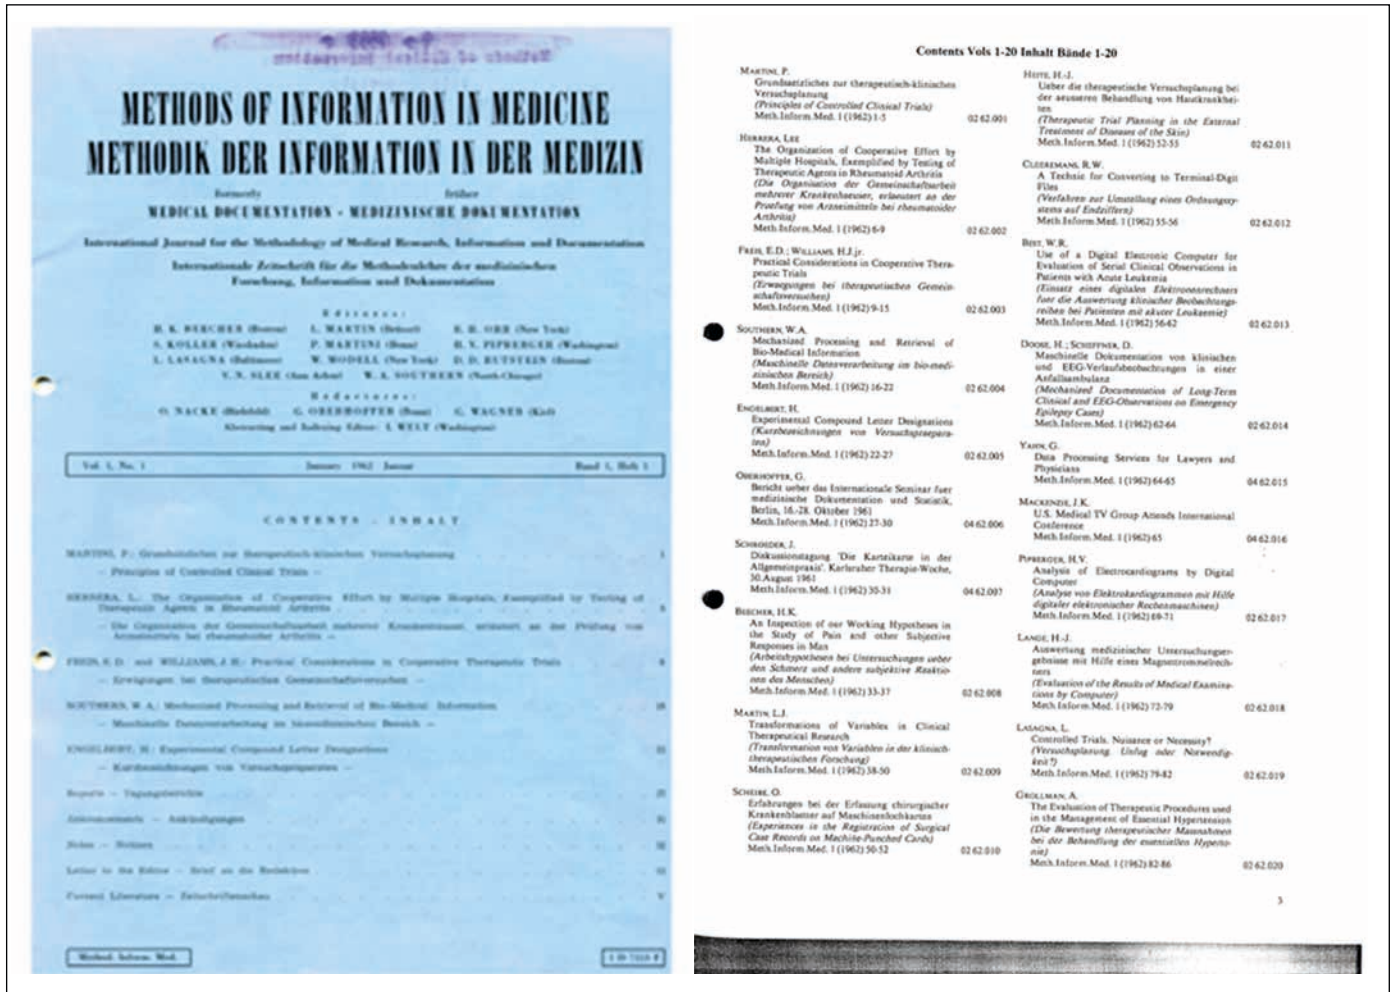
METHODS OF INFORMATION IN MEDICINE
METHODIK DER INFORMATION IN DER MEDIZIN

formerly früher
MEDICAL DOCUMENTATION - MEDIZINISCHE DOKUMENTATION

International Journal for the Methodology of Medical Research, Information and Documentation

Internationale Zeitschrift für die Methodenlehre der medizinischen Forschung, Information und Dokumentation

Editores:
H. K. BEECHER (Boston) L. MARTIN (Detroit) R. H. ORR (New York)
S. KOLLER (Wiesbaden) P. MARTINI (Bonn) H. V. PIPBERGER (Washington)
L. LASAGNA (Baltimore) W. WODELL (New York) D. D. RUTSTEIN (Boston)
V. N. SLEE (Ann Arbor) W. A. SOUTHERN (North-Chicago)

Redacteures:
O. NACKE (Bielefeld) G. OBERHOFFER (Bonn) G. WAGNER (Kiel)
Abstracting and Indexing Editor: I. WELT (Washington)

Vol. 1, No. 1 January 1962 Januar Band 1, Heft 1

CONTENTS · INHALT

MARTINI, P.: Grundsätzliches zur therapeutisch-klinischen Versuchsplanung 1
— Principles of Controlled Clinical Trials —

HERRERA, L.: The Organization of Cooperative Effort by Multiple Hospitals, Exemplified by Testing of Therapeutic Agents in Rheumatoid Arthritis 6
— Die Organisation der Gemeinschaftsarbeit mehrerer Krankenhäuser, erläutert an der Prüfung von Arzneimitteln bei rheumatoider Arthritis —

FREIS, E. D. and WILLIAMS, J. H.: Practical Considerations in Cooperative Therapeutic Trials 9
— Erwägungen bei therapeutischen Gemeinschaftsversuchen —

SOUTHERN, W. A.: Mechanized Processing and Retrieval of Bio-Medical Information 16
— Maschinelle Datenverarbeitung im biomedizinischen Bereich —

ENGELBERT, H.: Experimental Compound Letter Designations 22
— Kurzbezeichnungen von Versuchspräparaten —

Reports — Tagungsberichte 27

Announcements — Ankündigungen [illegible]

Notes — Notizen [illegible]

Letter to the Editor — Brief an die Redaktion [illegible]

Current Literature — Zeitschriftenschau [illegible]

Method. Inform. Med. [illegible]

Contents Vols 1-20 Inhalt Bände 1-20

MARTINI, P.
Grundsaetzliches zur therapeutisch-klinischen Versuchsplanung
(Principles of Controlled Clinical Trials)
Meth.Inform.Med. 1 (1962) 1-5 02 62 001

HERRERA, LEE
The Organization of Cooperative Effort by Multiple Hospitals, Exemplified by Testing of Therapeutic Agents in Rheumatoid Arthritis
(Die Organisation der Gemeinschaftsarbeit mehrerer Krankenhaeuser, erlaeutert an der Pruefung von Arzneimitteln bei rheumatoider Arthritis)
Meth.Inform.Med. 1 (1962) 6-9 02 62 002

FREIS, E.D.; WILLIAMS, H.J.jr.
Practical Considerations in Cooperative Therapeutic Trials
(Erwaegungen bei therapeutischen Gemeinschaftsversuchen)
Meth.Inform.Med. 1 (1962) 9-15 02 62 003

SOUTHERN, W.A.
Mechanized Processing and Retrieval of Bio-Medical Information
(Maschinelle Datenverarbeitung im bio-medizinischen Bereich)
Meth.Inform.Med. 1 (1962) 16-22 02 62 004

ENGELBERT, H.
Experimental Compound Letter Designations
(Kurzbezeichnungen von Versuchspraeparaten)
Meth.Inform.Med. 1 (1962) 22-27 02 62 005

OBERHOFFER, G.
Bericht ueber das Internationale Seminar fuer medizinische Dokumentation und Statistik, Berlin, 16.-28. Oktober 1961
Meth.Inform.Med. 1 (1962) 27-30 04 62 006

SCHROEDER, J.
Diskussionstagung 'Die Karteikarte in der Allgemeinpraxis'. Karlsruher Therapie-Woche, 30.August 1961
Meth.Inform.Med. 1 (1962) 30-31 04 62 007

BEECHER, H.K.
An Inspection of our Working Hypotheses in the Study of Pain and other Subjective Responses in Man
(Arbeitshypothesen bei Untersuchungen ueber den Schmerz und andere subjektive Reaktionen des Menschen)
Meth.Inform.Med. 1 (1962) 33-37 02 62 008

MARTIN, L.J.
Transformations of Variables in Clinical Therapeutical Research
(Transformation von Variablen in der klinisch-therapeutischen Forschung)
Meth.Inform.Med. 1 (1962) 38-50 02 62 009

SCHEIBE, O.
Erfahrungen bei der Erfassung chirurgischer Krankenblaetter auf Maschinenlochkarten
(Experiences in the Registration of Surgical Case Records on Machine-Punched Cards)
Meth.Inform.Med. 1 (1962) 50-52 02 62 010

HEITE, H.-J.
Ueber die therapeutische Versuchsplanung bei der aeusseren Behandlung von Hautkrankheiten
(Therapeutic Trial Planning in the External Treatment of Diseases of the Skin)
Meth.Inform.Med. 1 (1962) 52-55 02 62 011

CLEEREMANS, R.W.
A Technic for Converting to Terminal-Digit Files
(Verfahren zur Umstellung eines Ordnungssystems auf Endziffern)
Meth.Inform.Med. 1 (1962) 55-56 02 62 012

BEST, W.R.
Use of a Digital Electronic Computer for Evaluation of Serial Clinical Observations in Patients with Acute Leukemia
(Einsatz eines digitalen Elektronenrechners fuer die Auswertung klinischer Beobachtungsreihen bei Patienten mit akuter Leukaemie)
Meth.Inform.Med. 1 (1962) 56-62 02 62 013

DOOSE, H.; SCHEFFNER, D.
Maschinelle Dokumentation von klinischen und EEG-Verlaufsbeobachtungen in einer Anfallsambulanz
(Mechanized Documentation of Long-Term Clinical and EEG-Observations on Emergency Epilepsy Cases)
Meth.Inform.Med. 1 (1962) 62-64 02 62 014

YAHN, G.
Data Processing Services for Lawyers and Physicians
Meth.Inform.Med. 1 (1962) 64-65 04 62 015

MACKENZIE, J.K.
U.S. Medical TV Group Attends International Conference
Meth.Inform.Med. 1 (1962) 65 04 62 016

PIPBERGER, H.V.
Analysis of Electrocardiograms by Digital Computer
(Analyse von Elektrokardiogrammen mit Hilfe digitaler elektronischer Rechenmaschinen)
Meth.Inform.Med. 1 (1962) 69-71 02 62 017

LANGE, H.-J.
Auswertung medizinischer Untersuchungsergebnisse mit Hilfe eines Magnettrommelrechners
(Evaluation of the Results of Medical Examinations by Computer)
Meth.Inform.Med. 1 (1962) 72-79 02 62 018

LASAGNA, L.
Controlled Trials. Nuisance or Necessity?
(Versuchsplanung. Unfug oder Notwendigkeit?)
Meth.Inform.Med. 1 (1962) 79-82 02 62 019

GROLLMAN, A.
The Evaluation of Therapeutic Procedures used in the Management of Essential Hypertension
(Die Bewertung therapeutischer Massnahmen bei der Behandlung der essentiellen Hypertonie)
Meth.Inform.Med. 1 (1962) 82-86 02 62 020

3